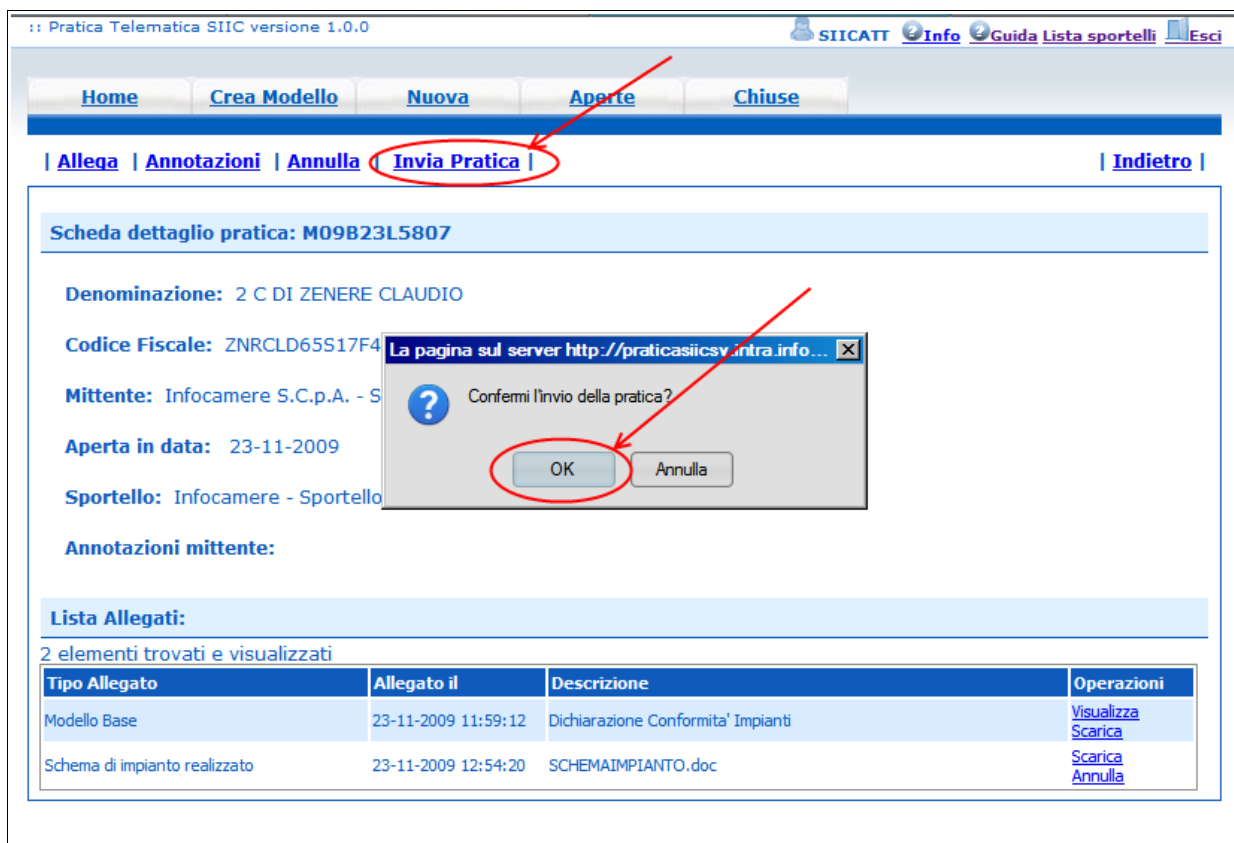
:: Pratica Telematica SIIC versione 1.0.0

SIICATT Info Guida Lista sportelli Esci

Home | Crea Modello | Nuova | Aperte | Chiuse

| Allega | Annotazioni | Annulla | Invia Pratica |

| Indietro |

Scheda dettaglio pratica: M09B23L5807

Denominazione: 2 C DI ZENERE CLAUDIO

Codice Fiscale: ZNRCLD65S17F4

Mittente: Infocamere S.C.p.A. - S

Aperta in data: 23-11-2009

Sportello: Infocamere - Sportello

Annotazioni mittente:

La pagina sul server http://praticasiicsv.intra.info...

Confermi l'invio della pratica?

OK Annulla

Lista Allegati:

2 elementi trovati e visualizzati

| Tipo Allegato | Allegato il | Descrizione | Operazioni |
|---|---|---|---|
| Modello Base | 23-11-2009 11:59:12 | Dichiarazione Conformita' Impianti | Visualizza Scarica |
| Schema di impianto realizzato | 23-11-2009 12:54:20 | SCHEMAIMPIANTO.doc | Scarica Annulla |